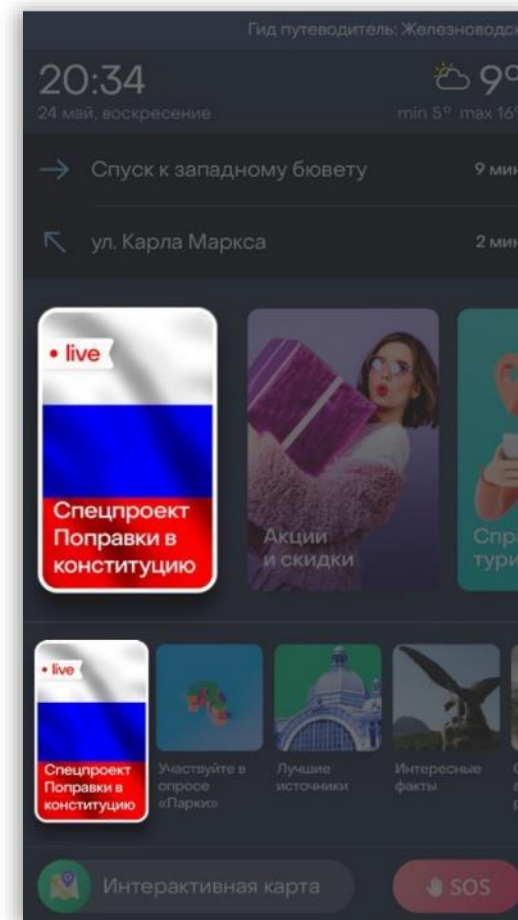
Гид путеводитель: Железноводс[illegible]

20:34
24 май, воскресение

9°
min 5° max 16°

Спуск к западному бювету
9 мин

ул. Карла Маркса
2 мин

• live
Спецпроект Поправки в конституцию

Акции и скидки

Спр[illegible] тури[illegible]

• live
Спецпроект Поправки в конституцию

Участвуйте в опросе «Парки»

Лучшие источники

Интересные факты

Интерактивная карта

SOS